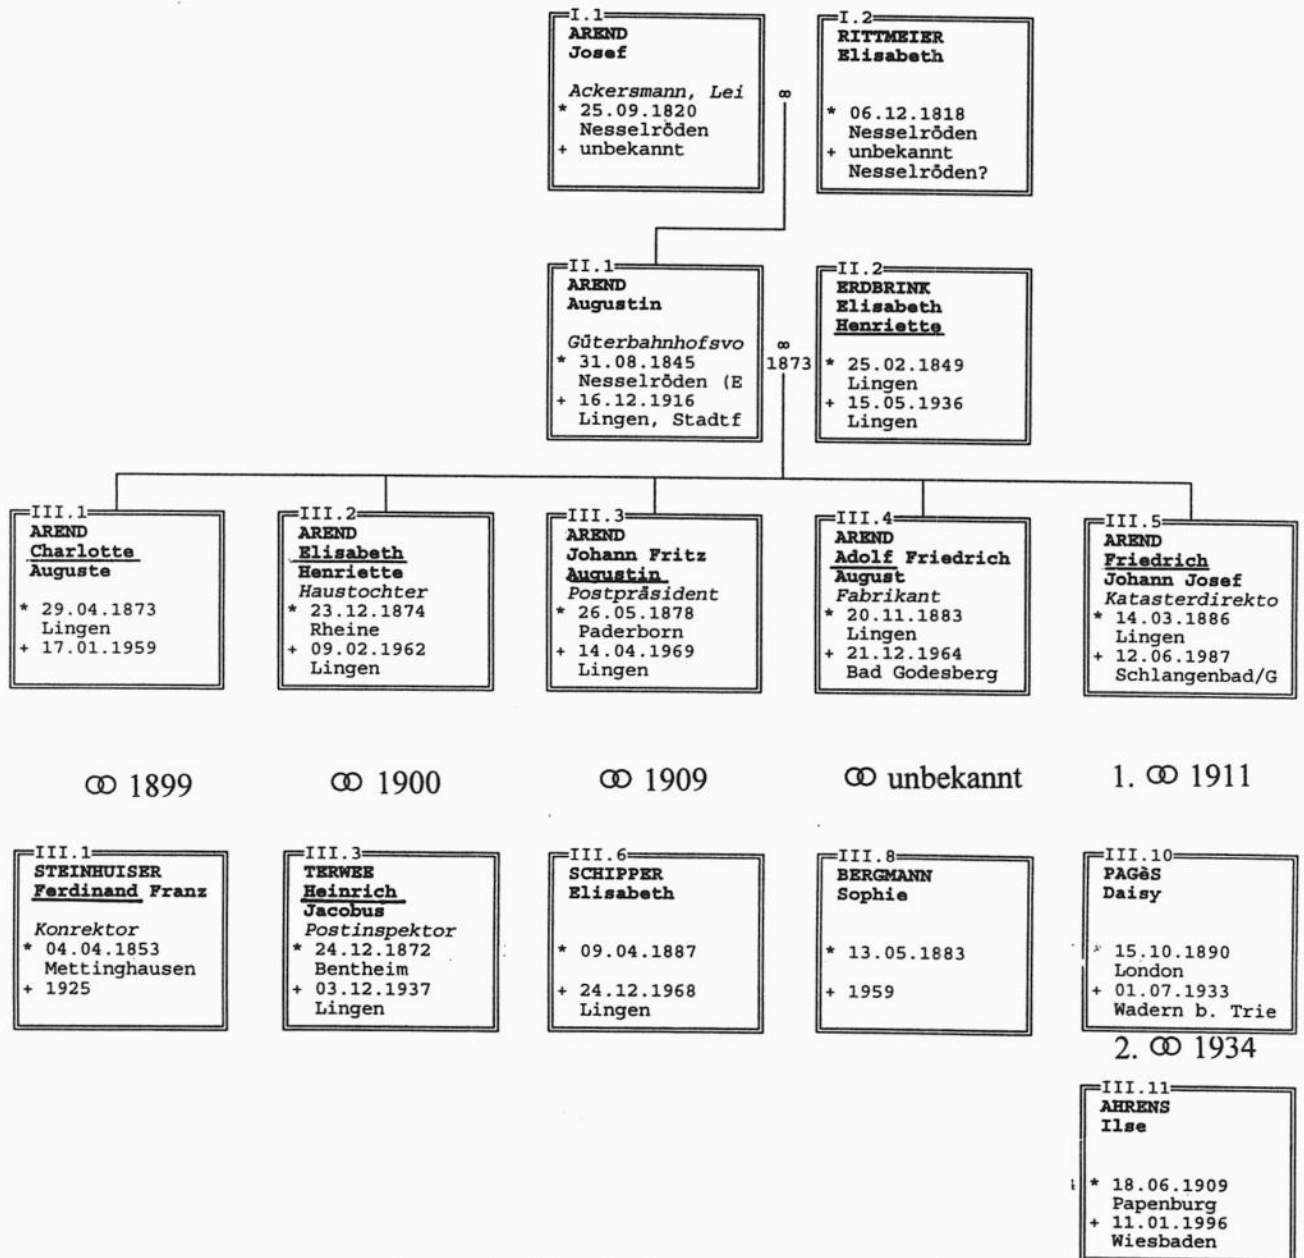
I.1
AREND
Josef

Ackersmann, Lei
* 25.09.1820
Nesselröden
+ unbekannt

∞

I.2
RITTMEIER
Elisabeth

* 06.12.1818
Nesselröden
+ unbekannt
Nesselröden?

II.1
AREND
Augustin

Güterbahnhofsvo
* 31.08.1845
Nesselröden (E
+ 16.12.1916
Lingen, Stadtf

∞
1873

II.2
ERDBRINK
Elisabeth
Henriette

* 25.02.1849
Lingen
+ 15.05.1936
Lingen

III.1
AREND
Charlotte
Auguste

* 29.04.1873
Lingen
+ 17.01.1959

III.2
AREND
Elisabeth
Henriette
Haustochter
* 23.12.1874
Rheine
+ 09.02.1962
Lingen

III.3
AREND
Johann Fritz
Augustin
Postpräsident
* 26.05.1878
Paderborn
+ 14.04.1969
Lingen

III.4
AREND
Adolf Friedrich
August
Fabrikant
* 20.11.1883
Lingen
+ 21.12.1964
Bad Godesberg

III.5
AREND
Friedrich
Johann Josef
Katasterdirekto
* 14.03.1886
Lingen
+ 12.06.1987
Schlangenbad/G

∞ 1899

∞ 1900

∞ 1909

∞ unbekannt

1. ∞ 1911

III.1
STEINHUISER
Ferdinand Franz

Konrektor
* 04.04.1853
Mettinghausen
+ 1925

III.3
TERWEE
Heinrich
Jacobus
Postinspektor
* 24.12.1872
Bentheim
+ 03.12.1937
Lingen

III.6
SCHIPPER
Elisabeth

* 09.04.1887

+ 24.12.1968
Lingen

III.8
BERGMANN
Sophie

* 13.05.1883

+ 1959

III.10
PAGèS
Daisy

* 15.10.1890
London
+ 01.07.1933
Wadern b. Trie

2. ∞ 1934

III.11
AHRENS
Ilse

* 18.06.1909
Papenburg
+ 11.01.1996
Wiesbaden